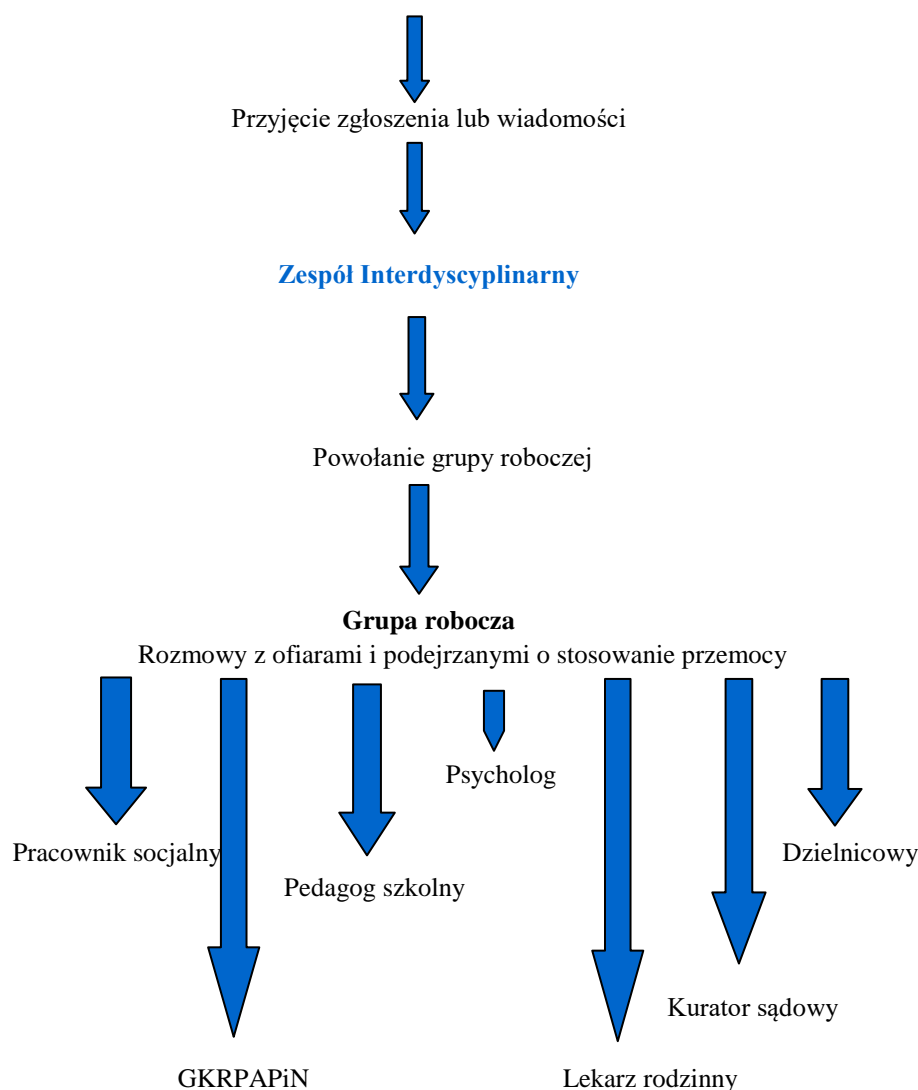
Przyjęcie zgłoszenia lub wiadomości

Zespół Interdyscyplinarny

Powołanie grupy roboczej

Grupa robocza

Rozmowy z ofiarami i podejrzanymi o stosowanie przemocy

Psycholog

Pracownik socjalny

Dzielnicowy

Pedagog szkolny

Kurator sądowy

GKRPAPiN

Lekarz rodzinny